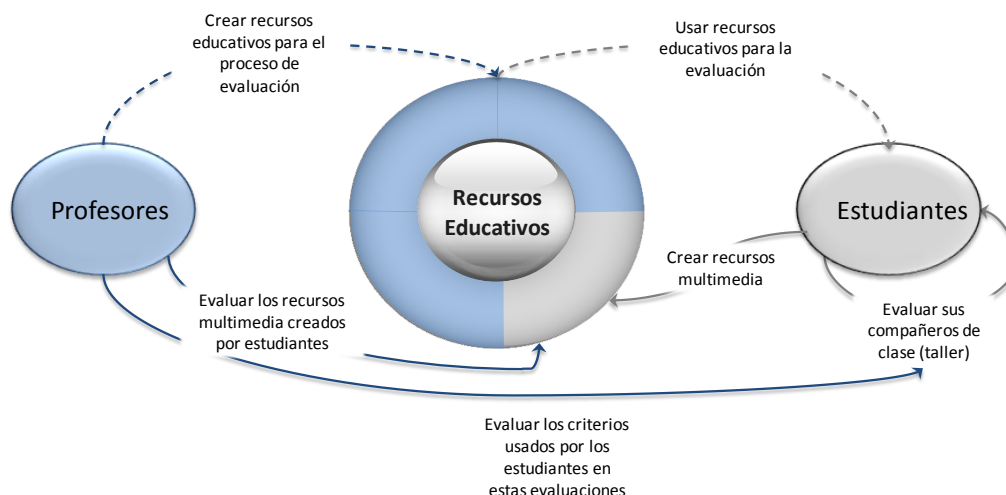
Crear recursos educativos para el proceso de evaluación

Usar recursos educativos para la evaluación

Profesores

Recursos Educativos

Estudiantes

Crear recursos multimedia

Evaluar los recursos multimedia creados por estudiantes

Evaluar sus compañeros de clase (taller)

Evaluar los criterios usados por los estudiantes en estas evaluaciones